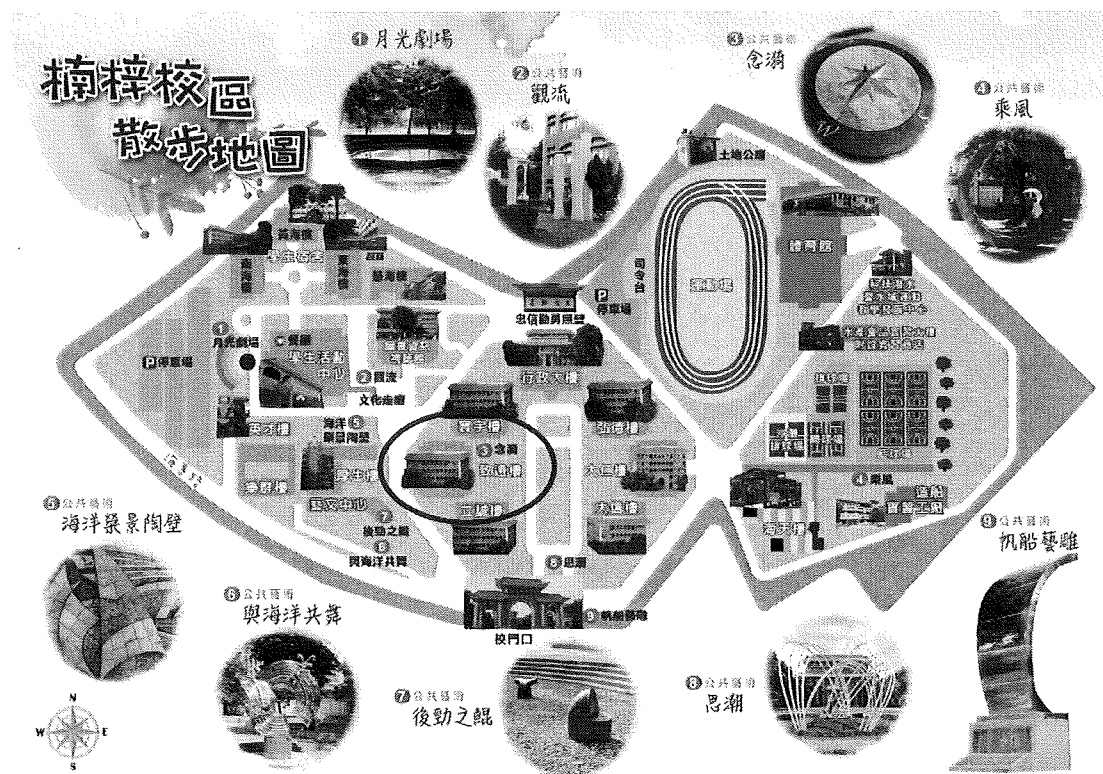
楠梓校區
散步地圖

1 月光劇場

2 公共藝術
觀流

3 公共藝術
念潮

4 公共藝術
乘風

5 公共藝術
海洋景景陶壁

6 公共藝術
與海洋共舞

7 公共藝術
後勁之鯤

8 公共藝術
思潮

9 公共藝術
帆船藝雕

土地公廟
體育館
運動場
司令台
停車場
忠信勤勇照壁
行政大樓
P 停車場
1 月光劇場
餐廳
學生活動中心
2 觀流
文化走廊
學生宿舍
海洋 5 刷景陶壁
英才樓
育才樓
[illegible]
藝文中心
7 後勁之鯤
6 與海洋共舞
育宇樓
3 念潮
致遠樓
工學樓
弘德樓
大仁樓
大德樓
6 思潮
9 帆船藝雕
校門口
4 乘風
造船實習工廠
海洋館
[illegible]
海專路

N
W
E
S